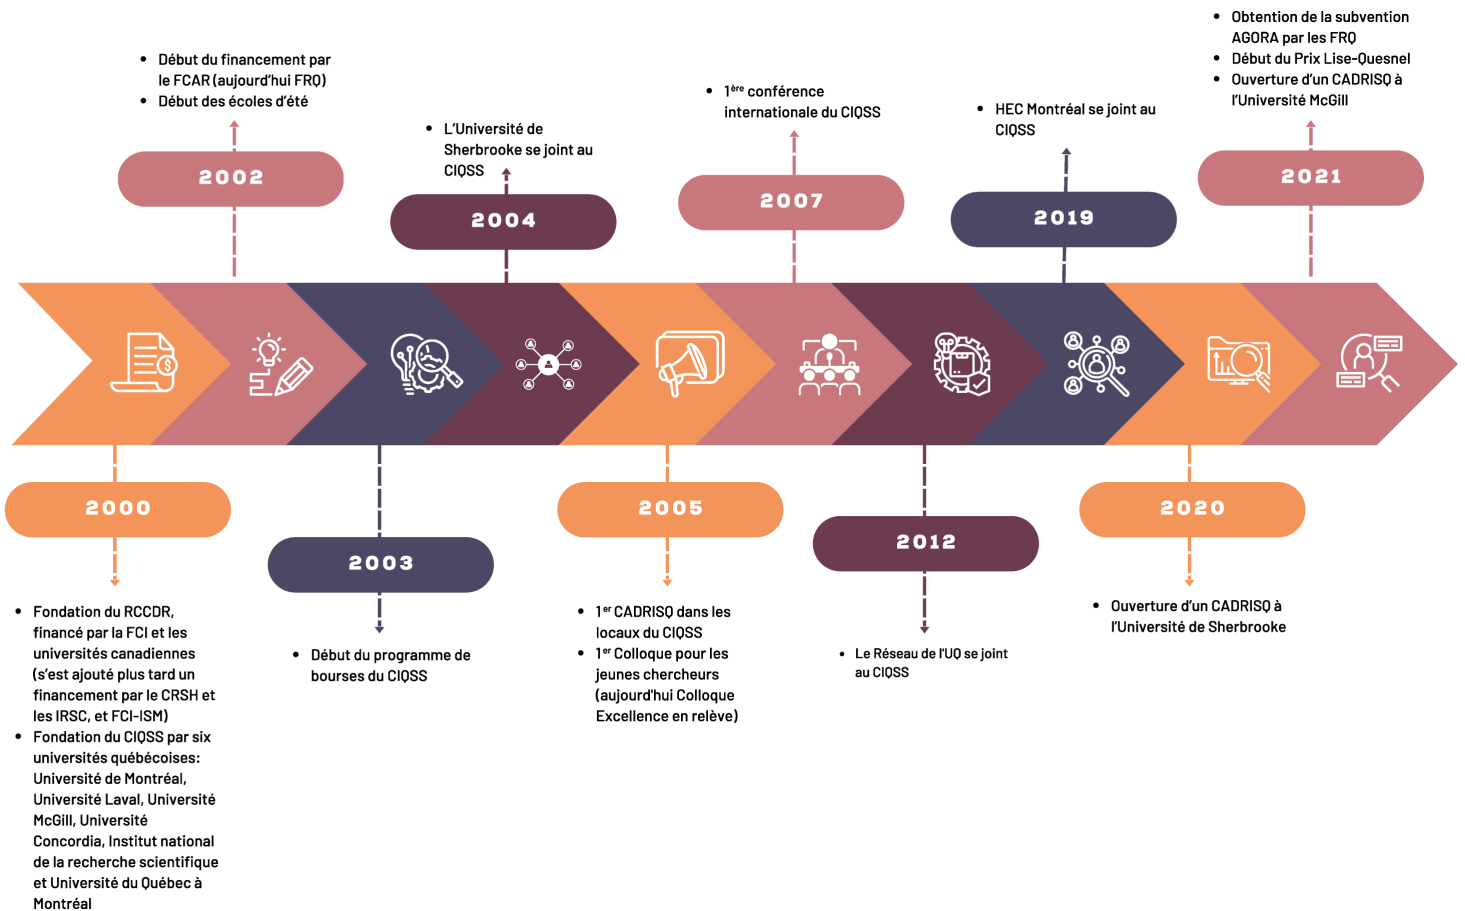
2000

- Fondation du RCCDR, financé par la FCI et les universités canadiennes (s'est ajouté plus tard un financement par le CRSH et les IRSC, et FCI-ISM)
- Fondation du CIQSS par six universités québécoises: Université de Montréal, Université Laval, Université McGill, Université Concordia, Institut national de la recherche scientifique et Université du Québec à Montréal

2002

- Début du financement par le FCAR (aujourd'hui FRQ)
- Début des écoles d'été

2003

- Début du programme de bourses du CIQSS

2004

- L'Université de Sherbrooke se joint au CIQSS

2005

- 1$^{er}$ CADRISQ dans les locaux du CIQSS
- 1$^{er}$ Colloque pour les jeunes chercheurs (aujourd'hui Colloque Excellence en relève)

2007

- 1$^{ère}$ conférence internationale du CIQSS

2012

- Le Réseau de l'UQ se joint au CIQSS

2019

- HEC Montréal se joint au CIQSS

2020

- Ouverture d'un CADRISQ à l'Université de Sherbrooke

2021

- Obtention de la subvention AGORA par les FRQ
- Début du Prix Lise-Quesnel
- Ouverture d'un CADRISQ à l'Université McGill